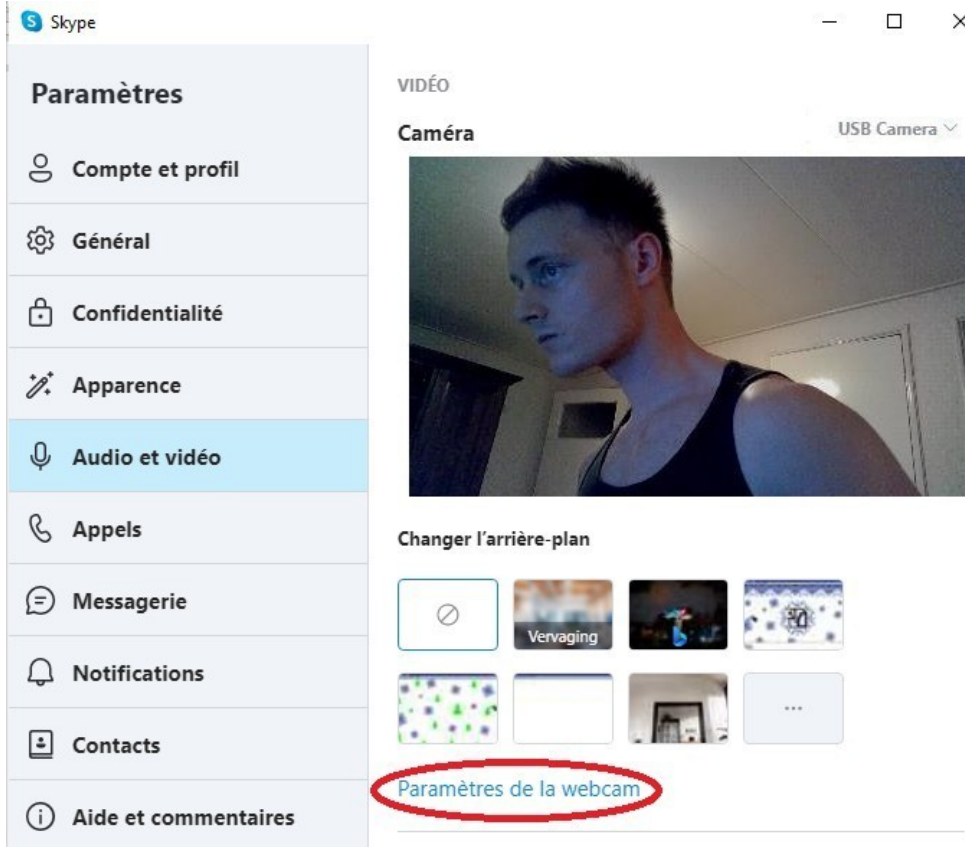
Skype

Paramètres

Compte et profil

Général

Confidentialité

Apparence

Audio et vidéo

Appels

Messagerie

Notifications

Contacts

Aide et commentaires

VIDÉO

Caméra

USB Camera

Changer l'arrière-plan

Vervaging

...

Paramètres de la webcam